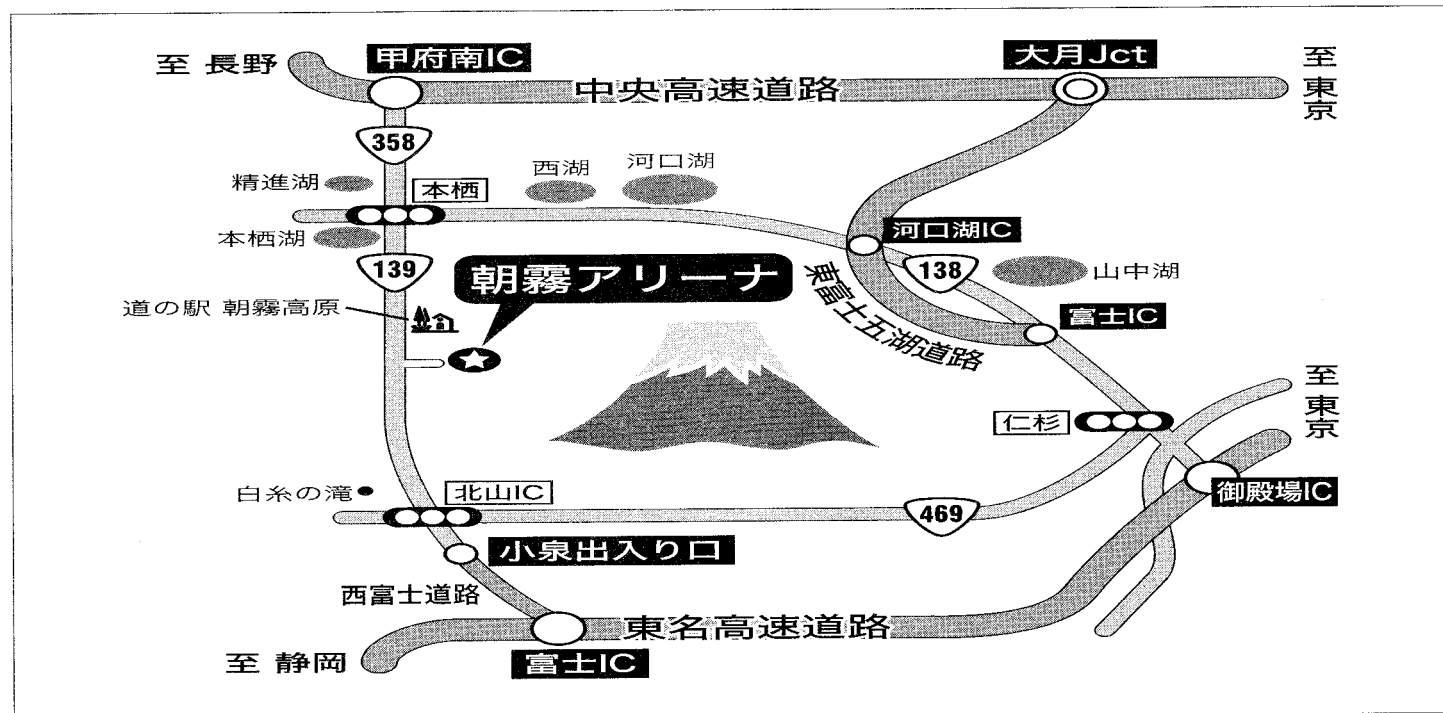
至 長野
甲府南IC
大月Jct
至東京
中央高速道路
358
西湖
河口湖
精進湖
本栖
本栖湖
河口湖IC
139
朝霧アリーナ
東富士五湖道路
138
山中湖
道の駅 朝霧高原
富士IC
至東京
仁杉
白糸の滝
北山IC
469
御殿場IC
小泉出入り口
西富士道路
東名高速道路
至 静岡
富士IC